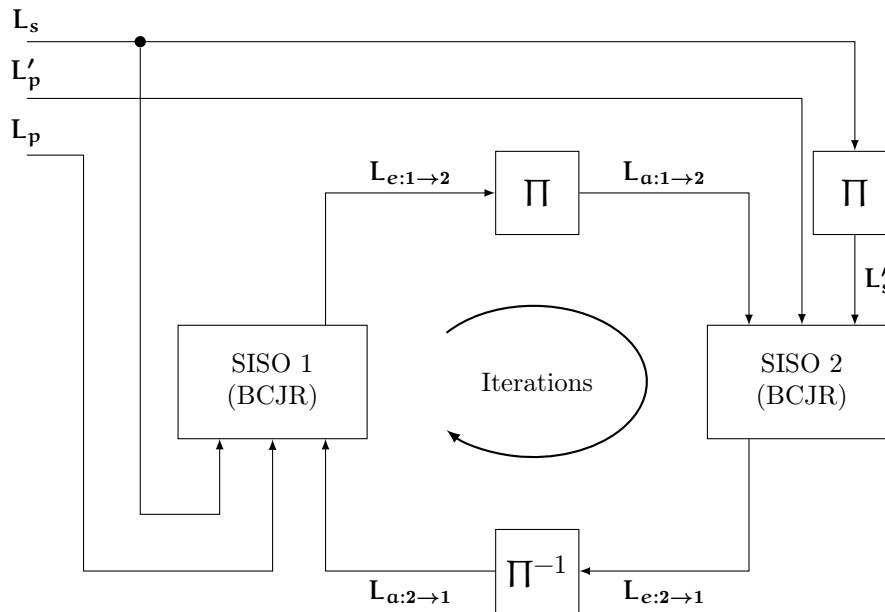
$\mathbf{L_s}$

$\mathbf{L'_p}$

$\mathbf{L_p}$

$\mathbf{L_{e:1\to2}}$

$\prod$

$\mathbf{L_{a:1\to2}}$

$\prod$

$\mathbf{L'_s}$

SISO 1 (BCJR)

Iterations

SISO 2 (BCJR)

$\prod^{-1}$

$\mathbf{L_{a:2\to1}}$

$\mathbf{L_{e:2\to1}}$